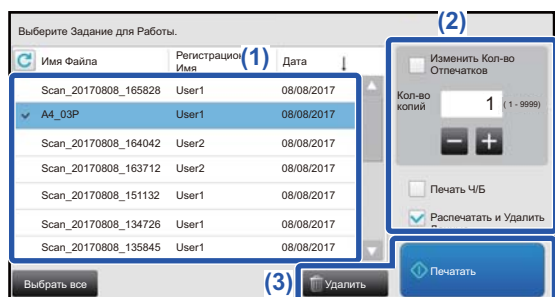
Выберите Задание для Работы.

| Имя Файла | Регистрацион Имя | Дата |
|---|---|---|
| Scan_20170808_165828 | User1 | 08/08/2017 |
| A4_03P | User1 | 08/08/2017 |
| Scan_20170808_164042 | User2 | 08/08/2017 |
| Scan_20170808_163712 | User2 | 08/08/2017 |
| Scan_20170808_151132 | User1 | 08/08/2017 |
| Scan_20170808_134726 | User1 | 08/08/2017 |
| Scan_20170808_135845 | User1 | 08/08/2017 |

(1)

(2)

Изменить Кол-во Отпечатков

Кол-во копий 1 (1 - 9999)

Печать Ч/Б

Распечатать и Удалить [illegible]

Выбрать все

(3) Удалить

Печатать